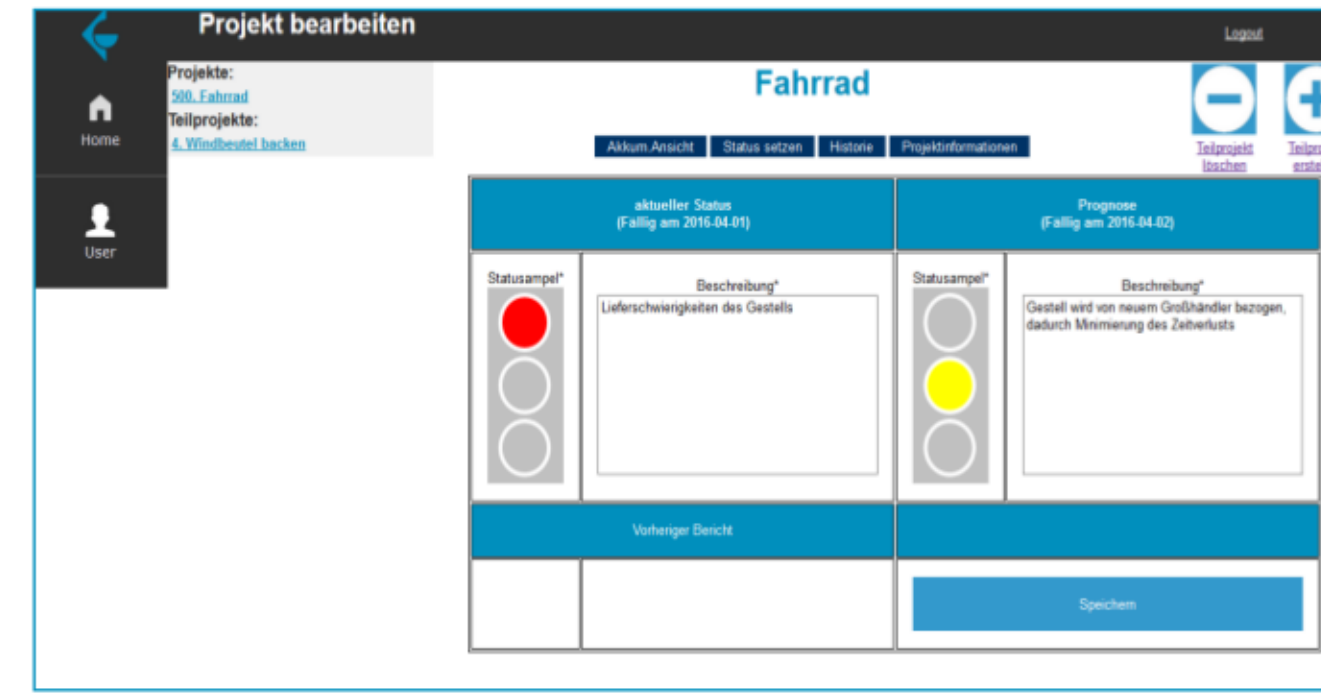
Projekt bearbeiten

Logout

Home

User

Projekte:
500. Fahrrad
Teilprojekte:
4. Windbeutel backen

Fahrrad

Teilprojekt löschen

Teilpro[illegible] erste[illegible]

Akkum Ansicht | Status setzen | Historie | Projektinformationen

| aktueller Status (Fallig am 2016-04-01) | | Prognose (Fallig am 2016-04-02) | |
|---|---|---|---|
| Statusampel* | Beschreibung* Lieferschwierigkeiten des Gestells | Statusampel* | Beschreibung* Gestell wird von neuem Großhändler bezogen, dadurch Minimierung des Zeitverlusts |
| Vorheriger Bericht | | | |
| | | Speichern | |